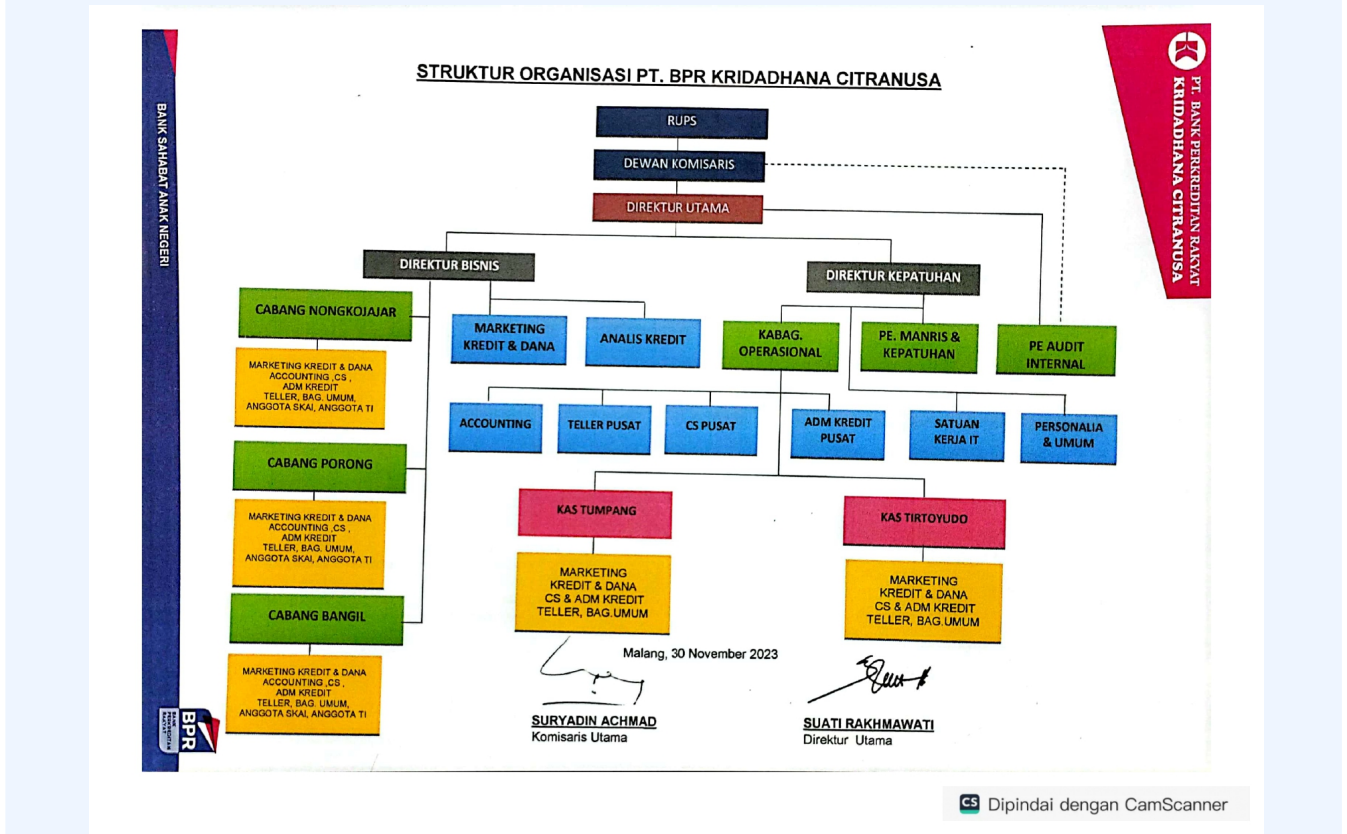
BANK SAHABAT ANAK NEGERI

STRUKTUR ORGANISASI PT. BPR KRIDADHANA CITRANUSA

PT. BANK PERKREDITAN RAKYAT KRIDADHANA CITRANUSA

RUPS

DEWAN KOMISARIS

DIREKTUR UTAMA

DIREKTUR BISNIS

DIREKTUR KEPATUHAN

CABANG NONGKOJAJAR

MARKETING KREDIT & DANA ACCOUNTING ,CS , ADM KREDIT TELLER, BAG. UMUM, ANGGOTA SKAI, ANGGOTA TI

MARKETING KREDIT & DANA

ANALIS KREDIT

KABAG. OPERASIONAL

PE. MANRIS & KEPATUHAN

PE AUDIT INTERNAL

ACCOUNTING

TELLER PUSAT

CS PUSAT

ADM KREDIT PUSAT

SATUAN KERJA IT

PERSONALIA & UMUM

CABANG PORONG

MARKETING KREDIT & DANA ACCOUNTING ,CS , ADM KREDIT TELLER, BAG. UMUM, ANGGOTA SKAI, ANGGOTA TI

KAS TUMPANG

MARKETING KREDIT & DANA CS & ADM KREDIT TELLER, BAG.UMUM

KAS TIRTOYUDO

MARKETING KREDIT & DANA CS & ADM KREDIT TELLER, BAG.UMUM

CABANG BANGIL

MARKETING KREDIT & DANA ACCOUNTING ,CS , ADM KREDIT TELLER, BAG. UMUM, ANGGOTA SKAI, ANGGOTA TI

Malang, 30 November 2023

SURYADIN ACHMAD
Komisaris Utama

SUATI RAKHMAWATI
Direktur Utama

BPR BANK PERKREDITAN RAKYAT

CS Dipindai dengan CamScanner